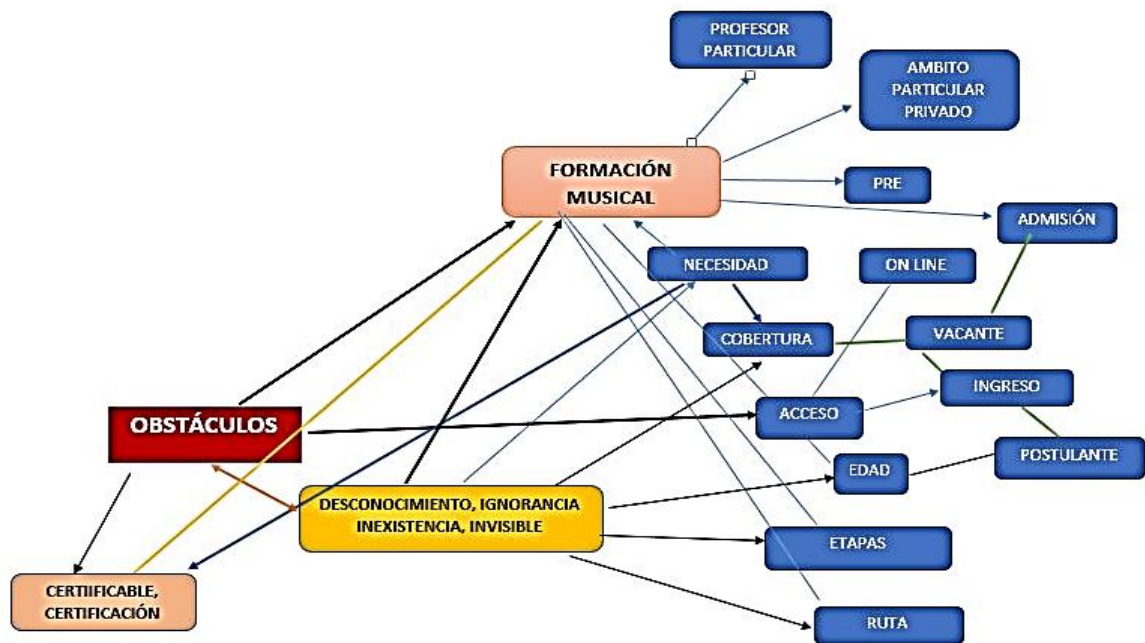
PROFESOR PARTICULAR

AMBITO PARTICULAR PRIVADO

FORMACIÓN MUSICAL

PRE

ADMISIÓN

NECESIDAD

ON LINE

COBERTURA

VACANTE

INGRESO

OBSTÁCULOS

ACCESO

POSTULANTE

EDAD

DESCONOCIMIENTO, IGNORANCIA INEXISTENCIA, INVISIBLE

ETAPAS

CERTIIFICABLE, CERTIFICACIÓN

RUTA